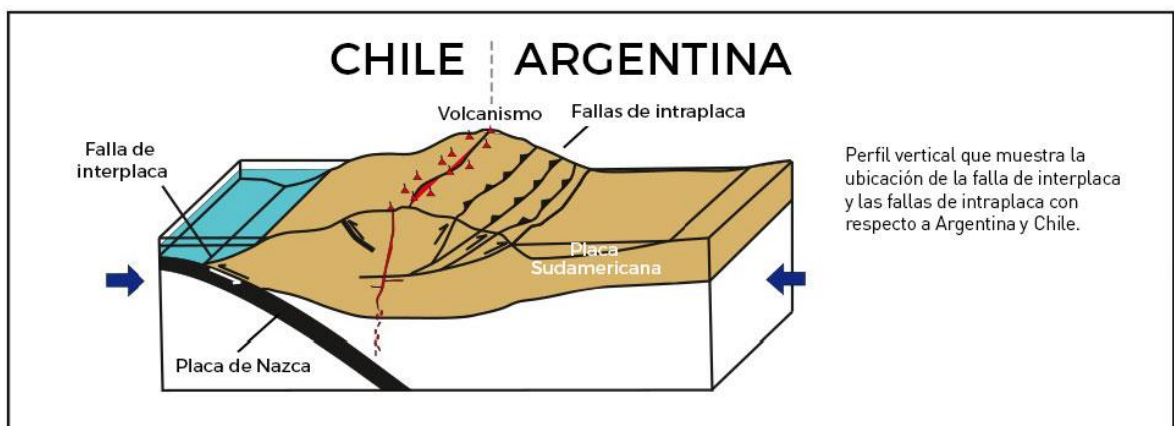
CHILE ARGENTINA

Volcanismo

Fallas de intraplaca

Falla de interplaca

Placa Sudamericana

Placa de Nazca

Perfil vertical que muestra la ubicación de la falla de interplaca y las fallas de intraplaca con respecto a Argentina y Chile.